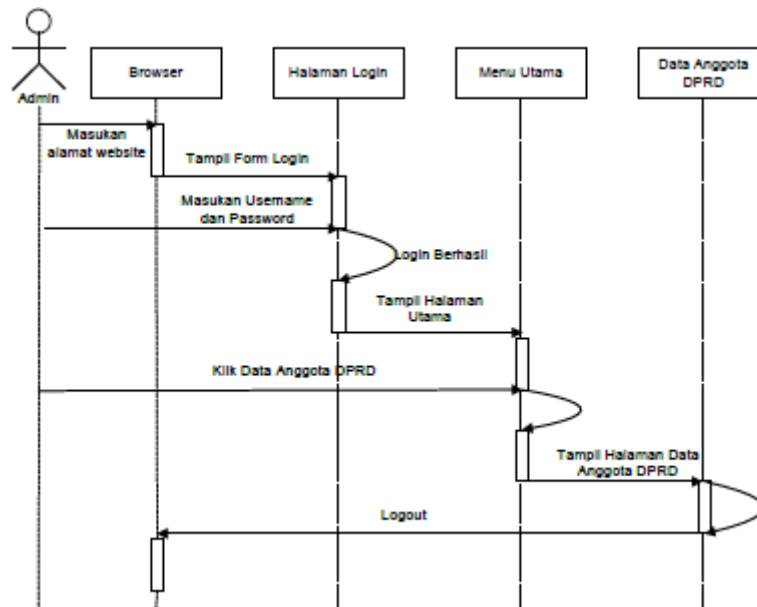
Admin

Browser

Halaman Login

Menu Utama

Data Anggota DPRD

Masukan alamat website

Tampil Form Login

Masukan Username dan Password

Login Berhasil

Tampil Halaman Utama

Klik Data Anggota DPRD

Tampil Halaman Data Anggota DPRD

Logout